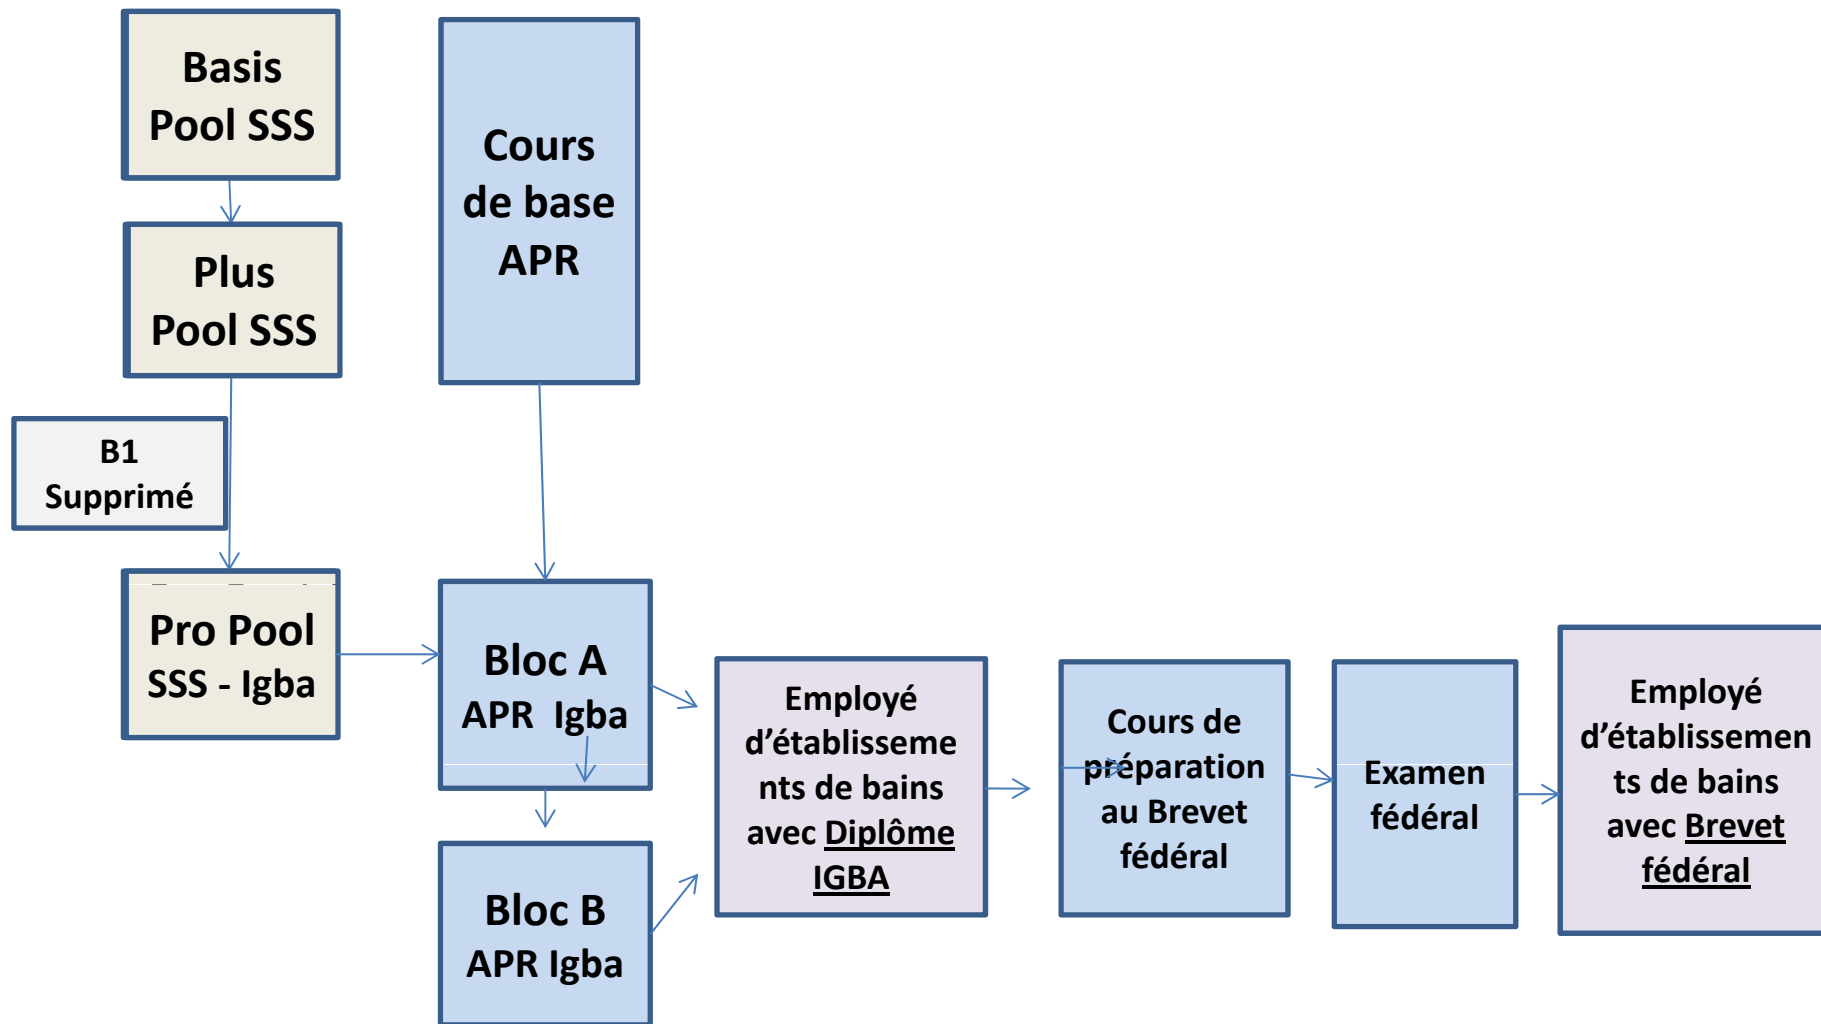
Basis Pool SSS

Plus Pool SSS

B1 Supprimé

Pro Pool SSS - Igba

Cours de base APR

Bloc A APR Igba

Bloc B APR Igba

Employé d'établissements de bains avec Diplôme IGBA

Cours de préparation au Brevet fédéral

Examen fédéral

Employé d'établissements de bains avec Brevet fédéral